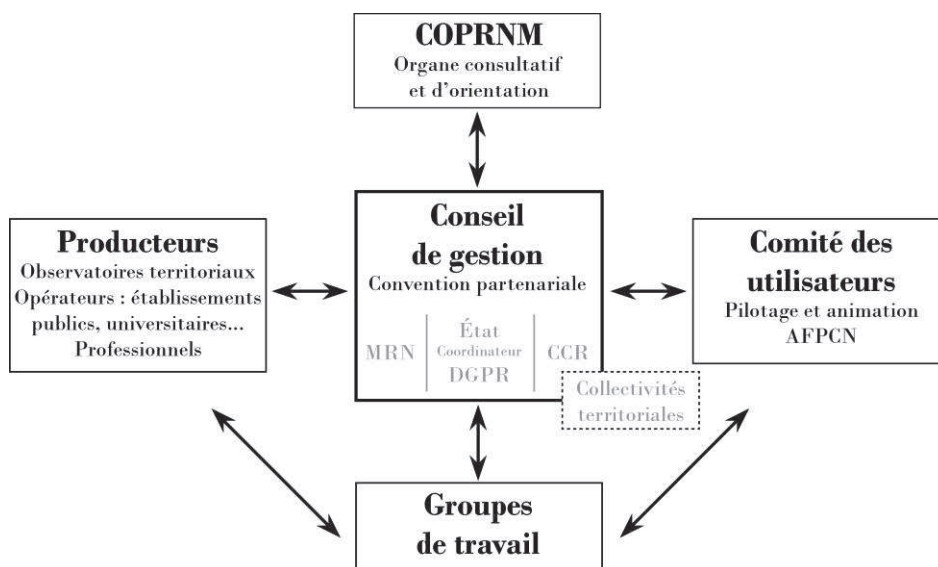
COPRNM
Organe consultatif et d'orientation

Producteurs
Observatoires territoriaux
Opérateurs : établissements publics, universitaires...
Professionnels

Conseil de gestion
Convention partenariale

MRN

État
Coordinateur
DGPR

CCR

Collectivités territoriales

Comité des utilisateurs
Pilotage et animation
AFPCN

Groupes de travail